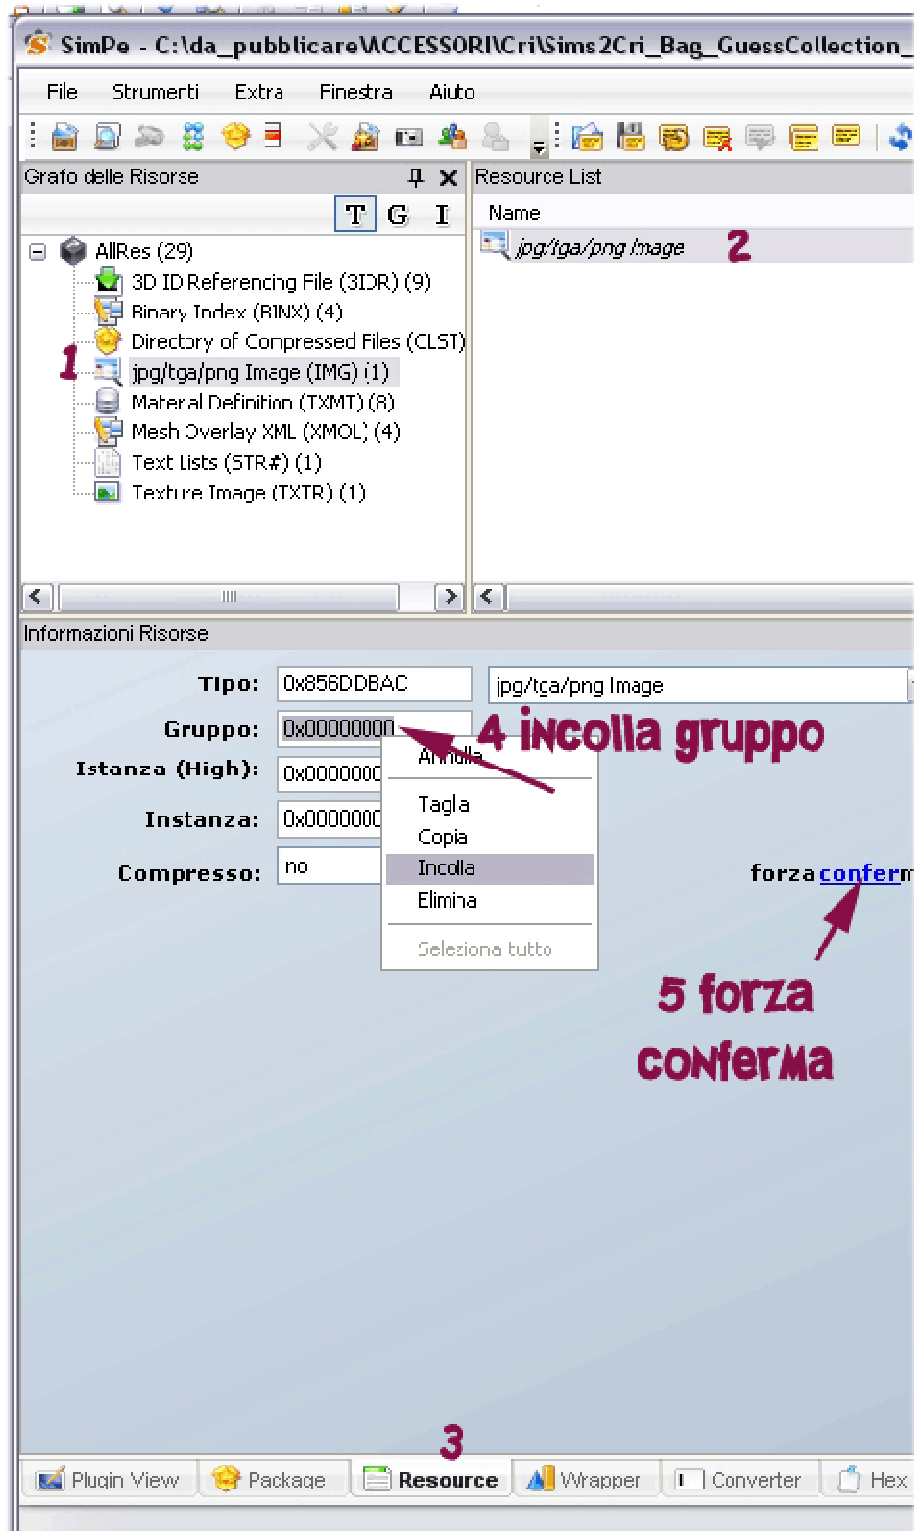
SimPe - C:\da_pubblicare\ACCESSORI\Cri\Sims2Cri_Bag_GuessCollection_

File Strumenti Extra Finestra Aiuto

Grafo delle Risorse

T G I

AllRes (29)
3D ID Referencing File (3IDR) (9)
Binary Index (BINX) (4)
Directory of Compressed Files (CLST)
1
jpg/tga/png Image (IMG) (1)
Material Definition (TXMT) (8)
Mesh Overlay XML (XMOL) (4)
Text Lists (STR#) (1)
Texture Image (TXTR) (1)

Resource List

Name

jpg/tga/png Image 2

Informazioni Risorse

Tipo: 0x856DDBAC jpg/tga/png Image

Gruppo: 0x00000000 4 incolla gruppo

Istanza (High): 0x0000000

Instanza: 0x0000000

Compresso: no

Annulla
Taglia
Copia
Incolla
Elimina
Seleziona tutto

forza conferm

5 forza conferma

3

Plugin View Package Resource Wrapper Converter Hex